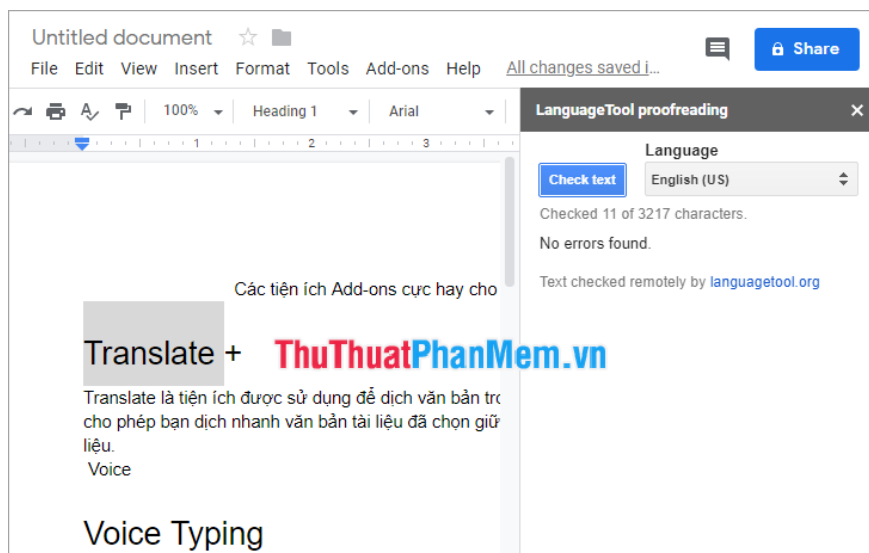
Untitled document ☆

File Edit View Insert Format Tools Add-ons Help All changes saved i...

Share

100% Heading 1 Arial

LanguageTool proofreading ×

Check text

Language
English (US)

Checked 11 of 3217 characters.

No errors found.

Text checked remotely by languagetool.org

Các tiện ích Add-ons cực hay cho

Translate +

ThuThuatPhanMem.vn

Translate là tiện ích được sử dụng để dịch văn bản tro cho phép bạn dịch nhanh văn bản tài liệu đã chọn giữ liệu.
Voice

Voice Typing